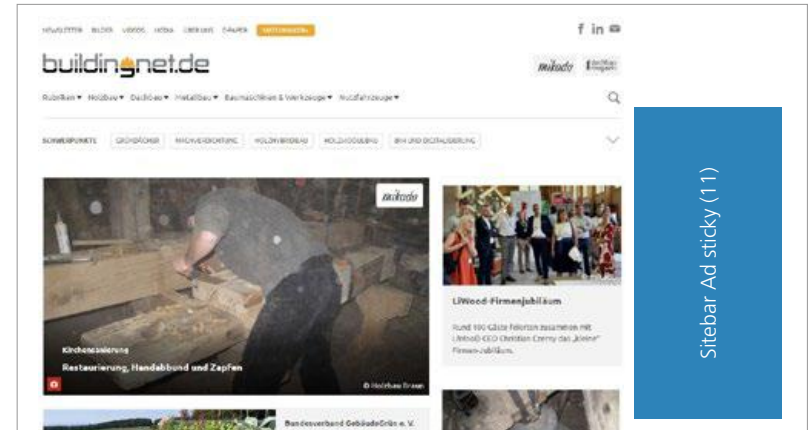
NEWSLETTER BLOGS VIDEOS MEDIA ÜBER UNS DAHER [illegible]

buildingnet.de

mikado

Rubriken ▾ Holzbau ▾ Dachbau ▾ Metallbau ▾ Baumaschinen & Werkzeuge ▾ Nutzfahrzeuge ▾

SCHWERPUNKTE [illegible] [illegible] HOLZMODULBAU HOLZFASSADE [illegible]

mikado

Kirchensanierung

Restaurierung, Handabbund und Zapfen

© Holzbau Braun

LiWood-Firmenjubiläum

Rund 100 Gäste feierten zusammen mit LiWood-CEO Christian Czerny das „kleine" Firmenjubiläum.

Bundesverband GebäudeGrün e. V.

Sitebar Ad sticky (11)